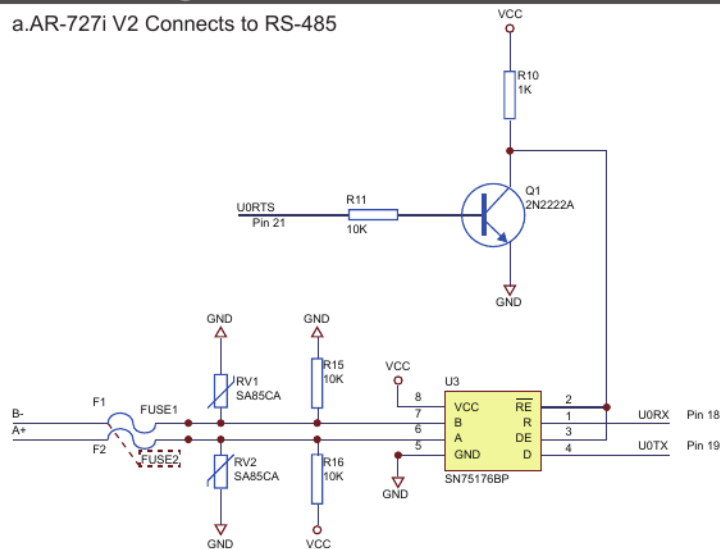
a.AR-727i V2 Connects to RS-485

VCC
R10
1K

Q1
2N2222A

U0RTS
Pin 21
R11
10K

GND

GND
GND
RV1
SA85CA
R15
10K
VCC
8
U3
VCC
$\overline{RE}$
2
7
B
R
1
U0RX
Pin 18
6
A
DE
3
5
GND
D
4
U0TX
Pin 19
B-
A+
F1
FUSE1
F2
FUSE2
RV2
SA85CA
R16
10K
GND
SN75176BP

GND
VCC